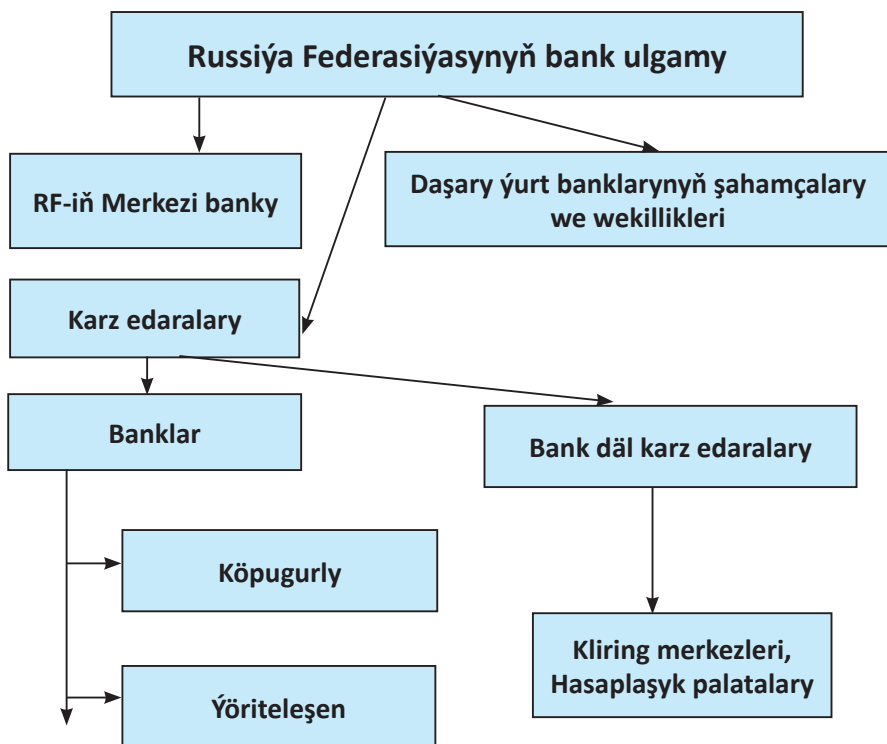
Russiýa Federasiýasynyň bank ulgamy

RF-iň Merkezi banky

Daşary ýurt banklarynyň şahamçalary we wekillikleri

Karz edaralary

Banklar

Bank däl karz edaralary

Köpugurly

Ýörite leşen

Kliring merkezleri, Hasaplaşyk palatalary